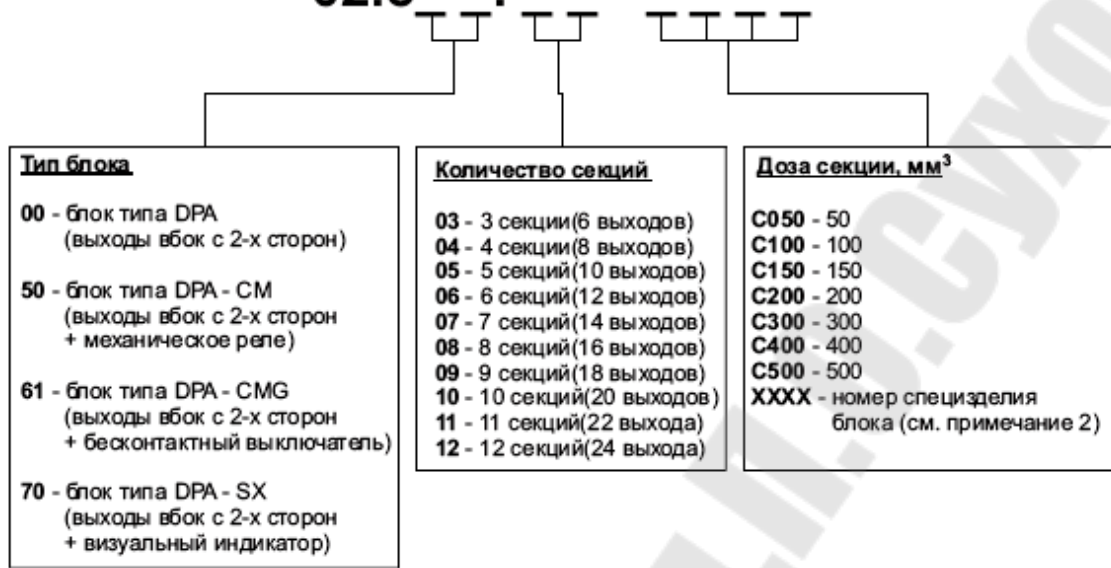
Тип блока

00 - блок типа DPA (выходы вбок с 2-х сторон)

50 - блок типа DPA - CM (выходы вбок с 2-х сторон + механическое реле)

61 - блок типа DPA - CMG (выходы вбок с 2-х сторон + бесконтактный выключатель)

70 - блок типа DPA - SX (выходы вбок с 2-х сторон + визуальный индикатор)

Количество секций

03 - 3 секции(6 выходов)
04 - 4 секции(8 выходов)
05 - 5 секций(10 выходов)
06 - 6 секций(12 выходов)
07 - 7 секций(14 выходов)
08 - 8 секций(16 выходов)
09 - 9 секций(18 выходов)
10 - 10 секций(20 выходов)
11 - 11 секций(22 выхода)
12 - 12 секций(24 выхода)

Доза секции, мм$^3$

C050 - 50
C100 - 100
C150 - 150
C200 - 200
C300 - 300
C400 - 400
C500 - 500
XXXX - номер специзделия блока (см. примечание 2)